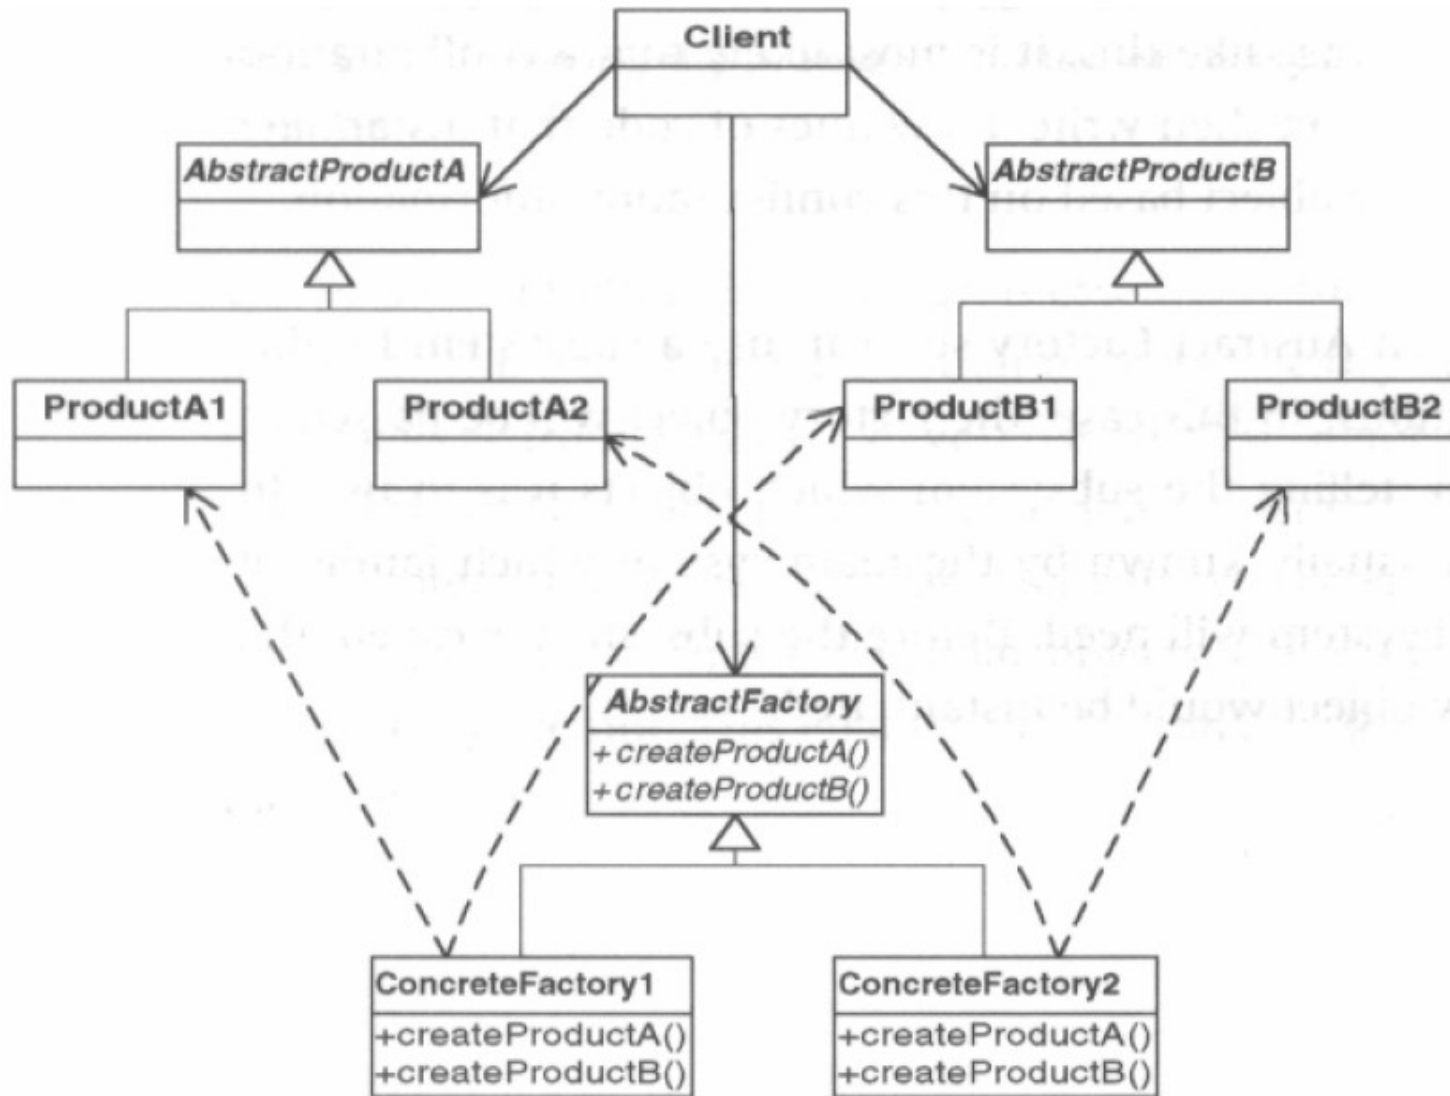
Client

AbstractProductA

AbstractProductB

ProductA1

ProductA2

ProductB1

ProductB2

AbstractFactory
+createProductA()
+createProductB()

ConcreteFactory1
+createProductA()
+createProductB()

ConcreteFactory2
+createProductA()
+createProductB()